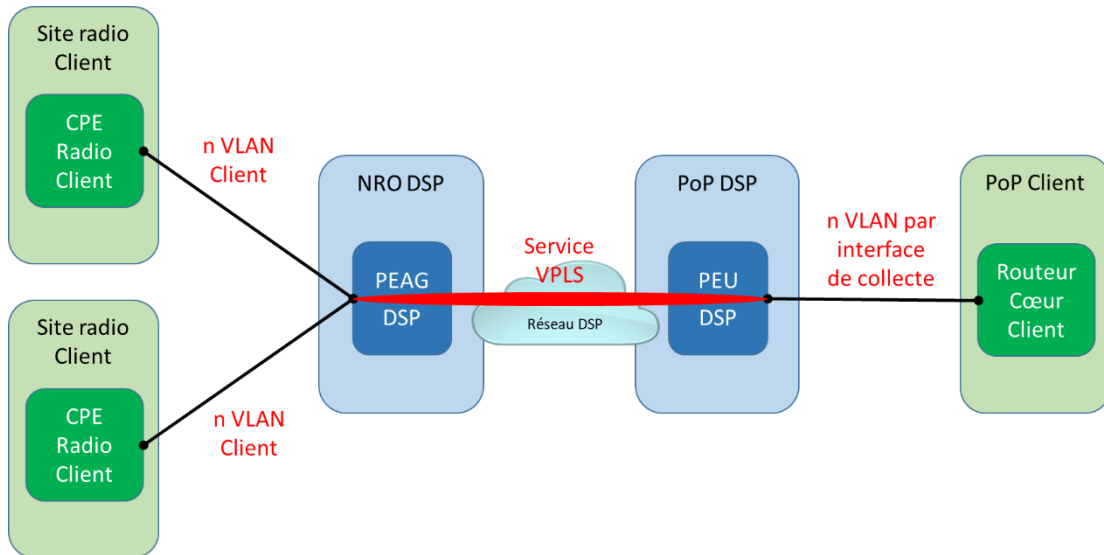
Site radio Client

CPE Radio Client

n VLAN Client

Site radio Client

CPE Radio Client

n VLAN Client

NRO DSP

PEAG DSP

Service VPLS

Réseau DSP

PoP DSP

PEU DSP

n VLAN par interface de collecte

PoP Client

Routeur Cœur Client